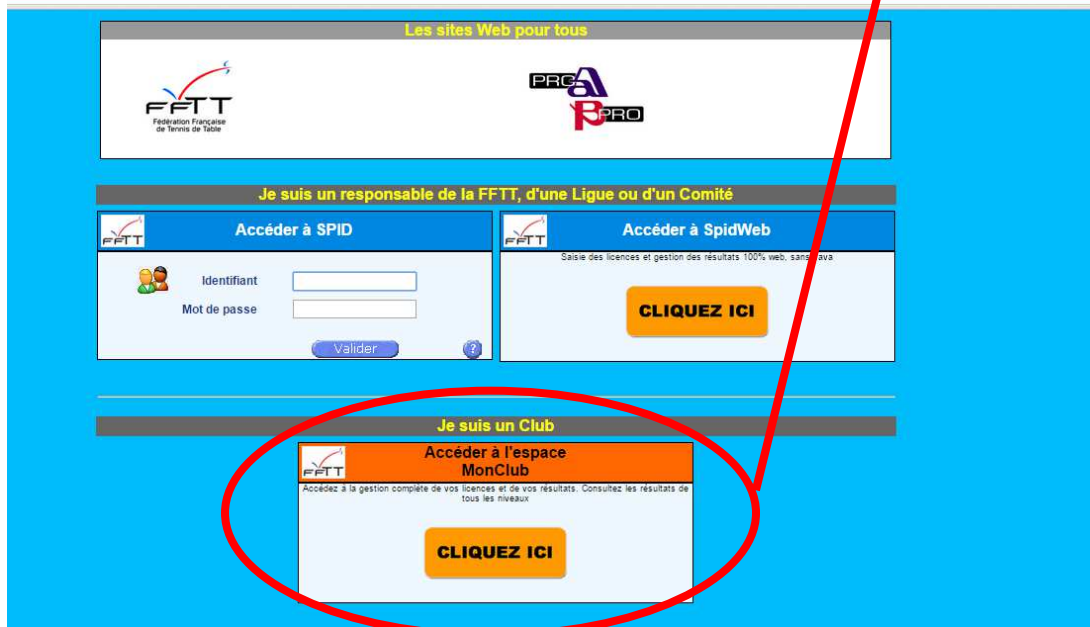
Les sites Web pour tous

FFTT
Fédération Française de Tennis de Table

PRO A
PRO B

Je suis un responsable de la FFTT, d'une Ligue ou d'un Comité

FFTT
Accéder à SPID

Identifiant
Mot de passe
Valider
?

FFTT
Accéder à SpidWeb

Saisie des licences et gestion des résultats 100% web, sans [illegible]ava

CLIQUEZ ICI

Je suis un Club

FFTT
Accéder à l'espace MonClub

Accédez à la gestion complète de vos licences et de vos résultats. Consultez les résultats de tous les niveaux

CLIQUEZ ICI